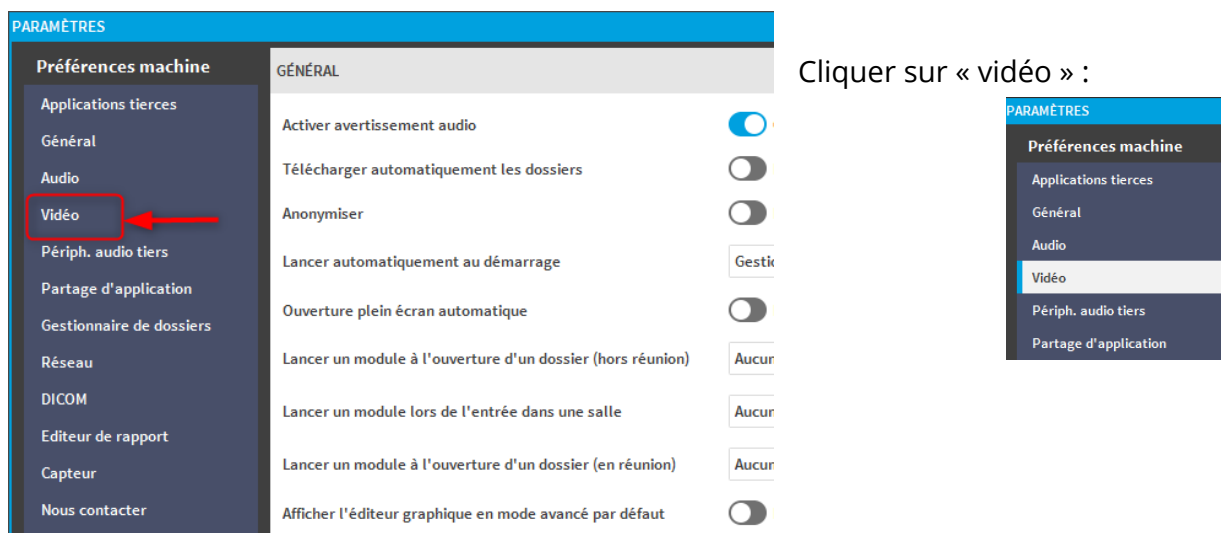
PARAMÈTRES

Préférences machine

Applications tierces
Général
Audio
Vidéo
Périph. audio tiers
Partage d'application
Gestionnaire de dossiers
Réseau
DICOM
Editeur de rapport
Capteur
Nous contacter

GÉNÉRAL

Activer avertissement audio
Télécharger automatiquement les dossiers
Anonymiser
Lancer automatiquement au démarrage Gesti
Ouverture plein écran automatique
Lancer un module à l'ouverture d'un dossier (hors réunion) Aucun
Lancer un module lors de l'entrée dans une salle Aucun
Lancer un module à l'ouverture d'un dossier (en réunion) Aucun
Afficher l'éditeur graphique en mode avancé par défaut

Cliquer sur « vidéo » :

PARAMÈTRES

Préférences machine

Applications tierces
Général
Audio
Vidéo
Périph. audio tiers
Partage d'application